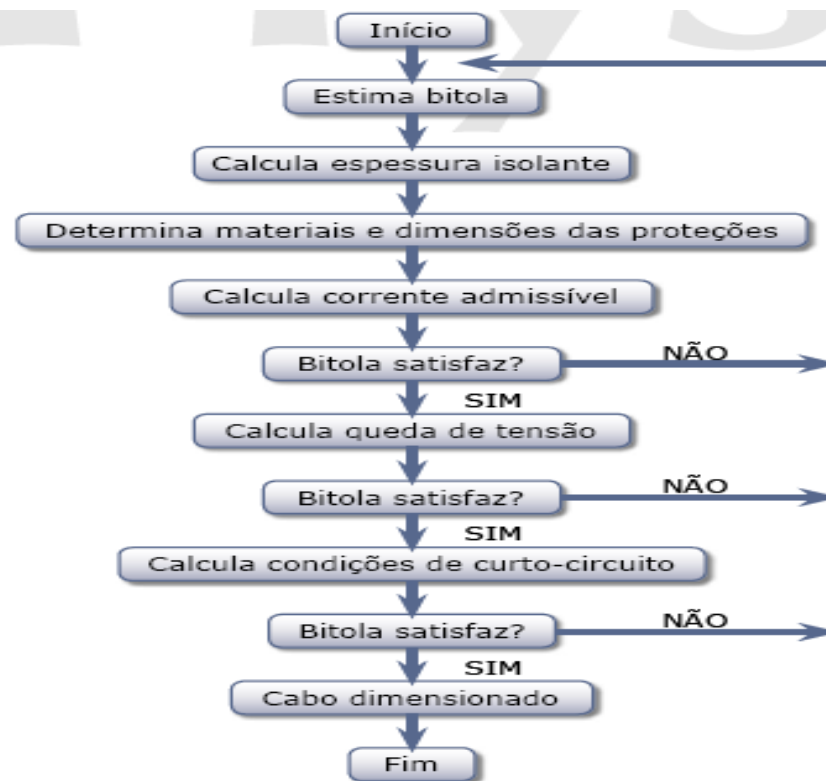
Início

Estima bitola

Calcula espessura isolante

Determina materiais e dimensões das proteções

Calcula corrente admissível

Bitola satisfaz?

NÃO

SIM

Calcula queda de tensão

Bitola satisfaz?

NÃO

SIM

Calcula condições de curto-circuito

Bitola satisfaz?

NÃO

SIM

Cabo dimensionado

Fim